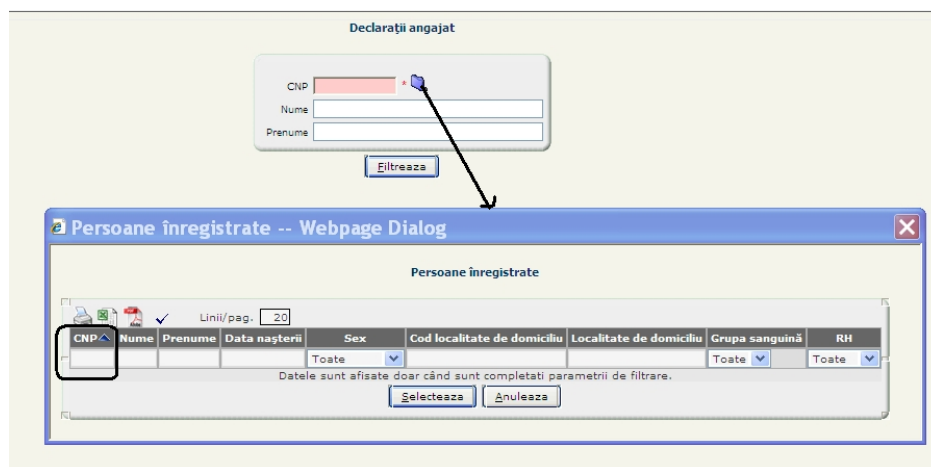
Declarații angajat

CNP *
Nume
Prenume

Filtreaza

Persoane înregistrate -- Webpage Dialog

Persoane înregistrate

Linii/pag. 20

| CNP | Nume | Prenume | Data nașterii | Sex | Cod localitate de domiciliu | Localitate de domiciliu | Grupa sanguină | RH |
|---|---|---|---|---|---|---|---|---|
| | | | | Toate | | | Toate | Toate |

Datele sunt afisate doar când sunt completati parametrii de filtrare.

Selecteaza Anuleaza